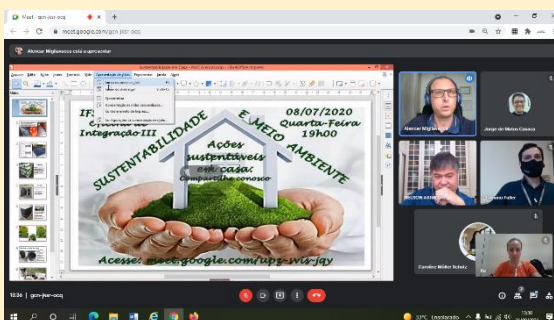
Meet - gcn-jksr-ocq
meet.google.com/gcn-jksr-ocq
Alencar Migliavacca está a apresentar

08/07/2020
Quarta-Feira
19h00
SUSTENTABILIDADE E MEIO AMBIENTE
Integração III
Ações sustentáveis em casa:
Compartilhe conosco
Acesse: meet.google.com/ups-wis-jqy

Alencar Migliavacca
Jorge de Matos Casaca
WILSON
Caroline Müller Schütz

19:30 | gcn-jksr-ocq